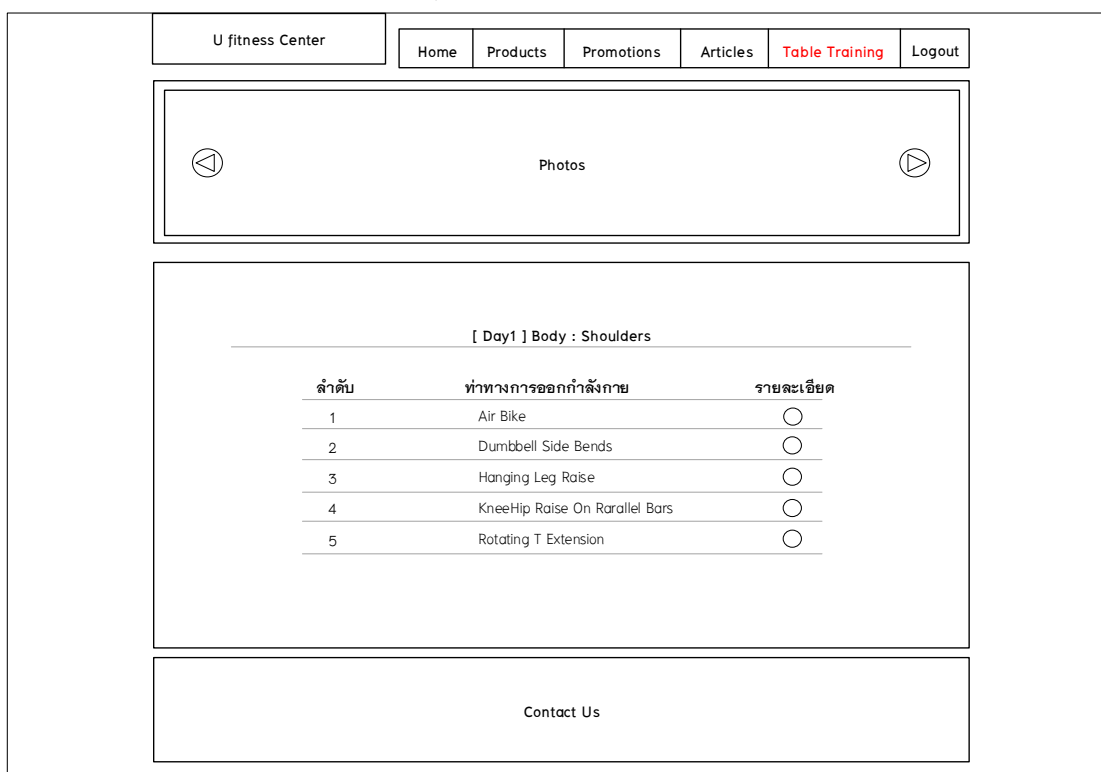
U fitness Center

Home | Products | Promotions | Articles | Table Training | Logout

Photos

[ Day1 ] Body : Shoulders

| ลำดับ | ท่าทางการออกกำลังกาย | รายละเอียด |
|---|---|---|
| 1 | Air Bike | |
| 2 | Dumbbell Side Bends | |
| 3 | Hanging Leg Raise | |
| 4 | KneeHip Raise On Rarallel Bars | |
| 5 | Rotating T Extension | |

Contact Us